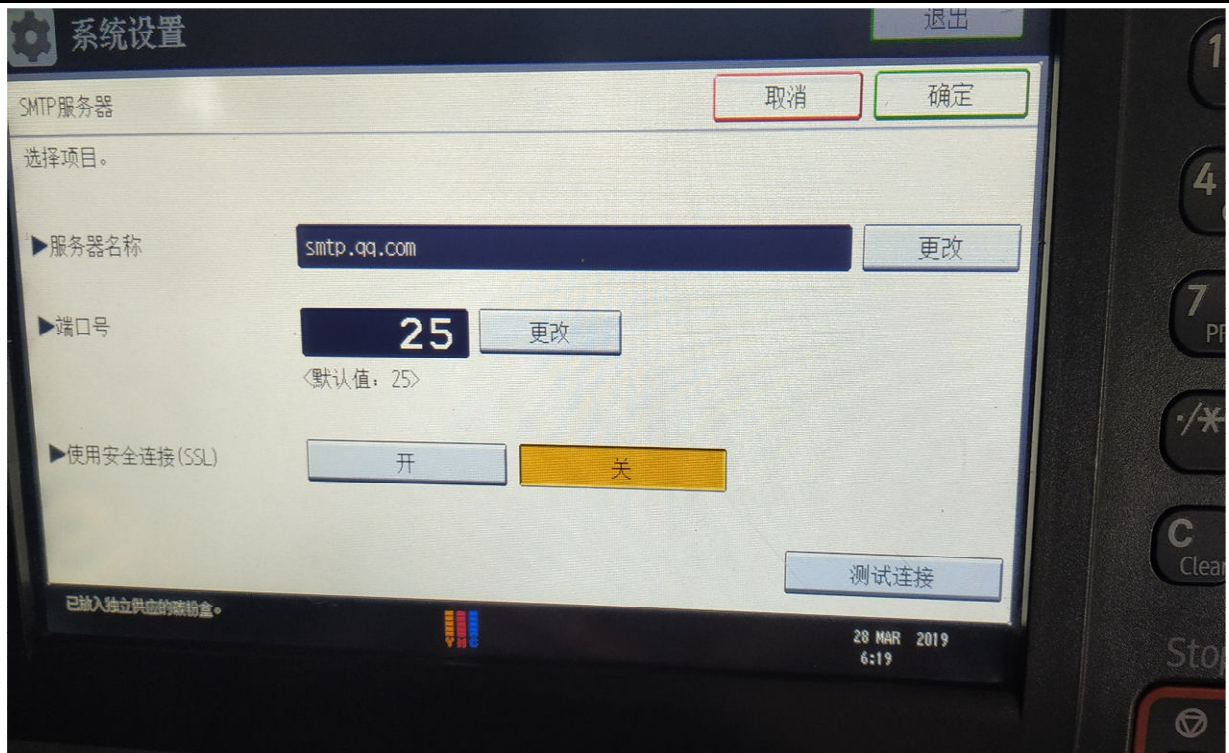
系统设置

退出

SMTP服务器

取消

确定

选择项目。

▶服务器名称

smtp.qq.com

更改

▶端口号

25

更改

〈默认值：25〉

▶使用安全连接(SSL)

开

关

测试连接

已放入独立供应的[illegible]盒。

Y M C K

28 MAR 2019
6:19

1

4

7
PF

·/*

C
Clear

Stop